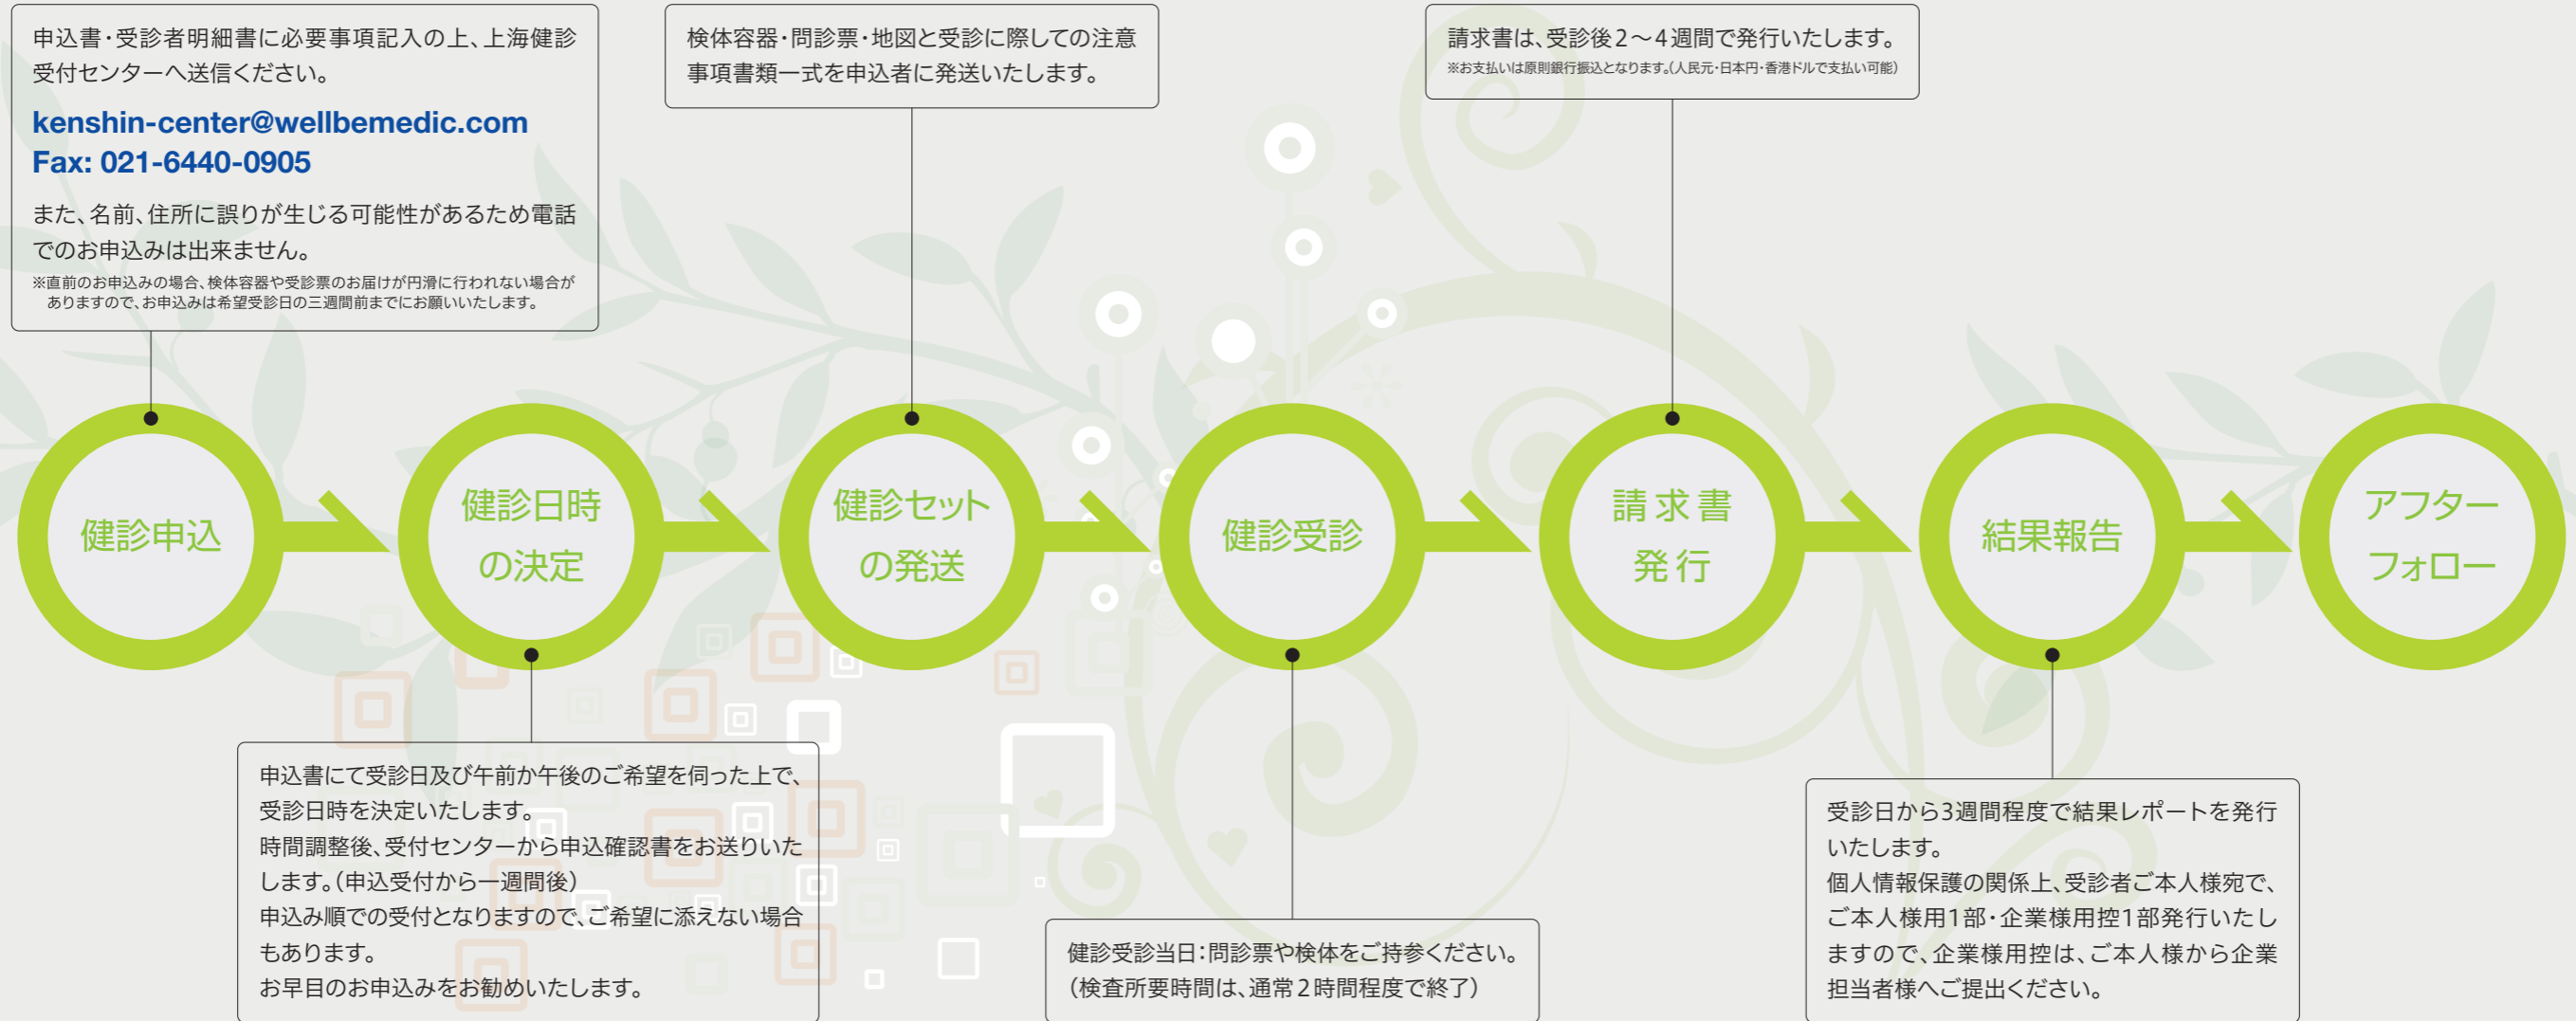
申込書・受診者明細書に必要事項記入の上、上海健診受付センターへ送信ください。

kenshin-center@wellbemedic.com
Fax: 021-6440-0905

また、名前、住所に誤りが生じる可能性があるため電話でのお申込みは出来ません。
※直前のお申込みの場合、検体容器や受診票のお届けが円滑に行われない場合がありますので、お申込みは希望受診日の三週間前までにお願いいたします。

検体容器・問診票・地図と受診に際しての注意事項書類一式を申込者に発送いたします。

請求書は、受診後2～4週間で発行いたします。
※お支払いは原則銀行振込となります。(人民元・日本円・香港ドルで支払い可能)

健診申込

健診日時の決定

健診セットの発送

健診受診

請求書発行

結果報告

アフターフォロー

申込書にて受診日及び午前か午後のご希望を伺った上で、受診日時を決定いたします。
時間調整後、受付センターから申込確認書をお送りいたします。(申込受付から一週間後)
申込み順での受付となりますので、ご希望に添えない場合もあります。
お早目のお申込みをお勧めいたします。

健診受診当日:問診票や検体をご持参ください。
(検査所要時間は、通常2時間程度で終了)

受診日から3週間程度で結果レポートを発行いたします。
個人情報保護の関係上、受診者ご本人様宛で、ご本人様用1部・企業様用控1部発行いたしますので、企業様用控は、ご本人様から企業担当者様へご提出ください。